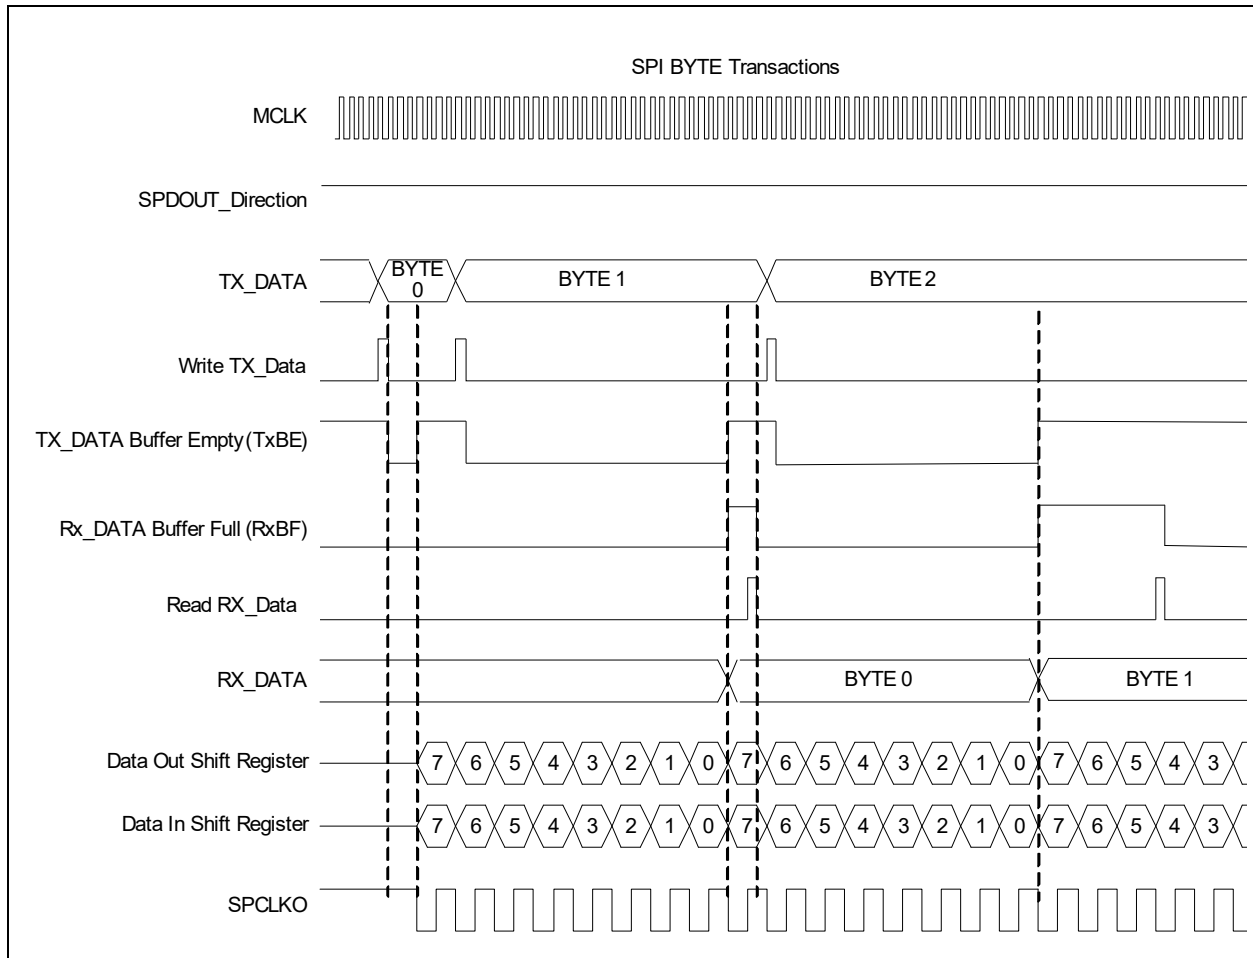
SPI BYTE Transactions

MCLK

SPDOUT_Direction

TX_DATA

BYTE 0

BYTE 1

BYTE 2

Write TX_Data

TX_DATA Buffer Empty (TxBE)

Rx_DATA Buffer Full (RxBF)

Read RX_Data

RX_DATA

BYTE 0

BYTE 1

Data Out Shift Register

7 6 5 4 3 2 1 0 7 6 5 4 3 2 1 0 7 6 5 4 3

Data In Shift Register

7 6 5 4 3 2 1 0 7 6 5 4 3 2 1 0 7 6 5 4 3

SPCLKO